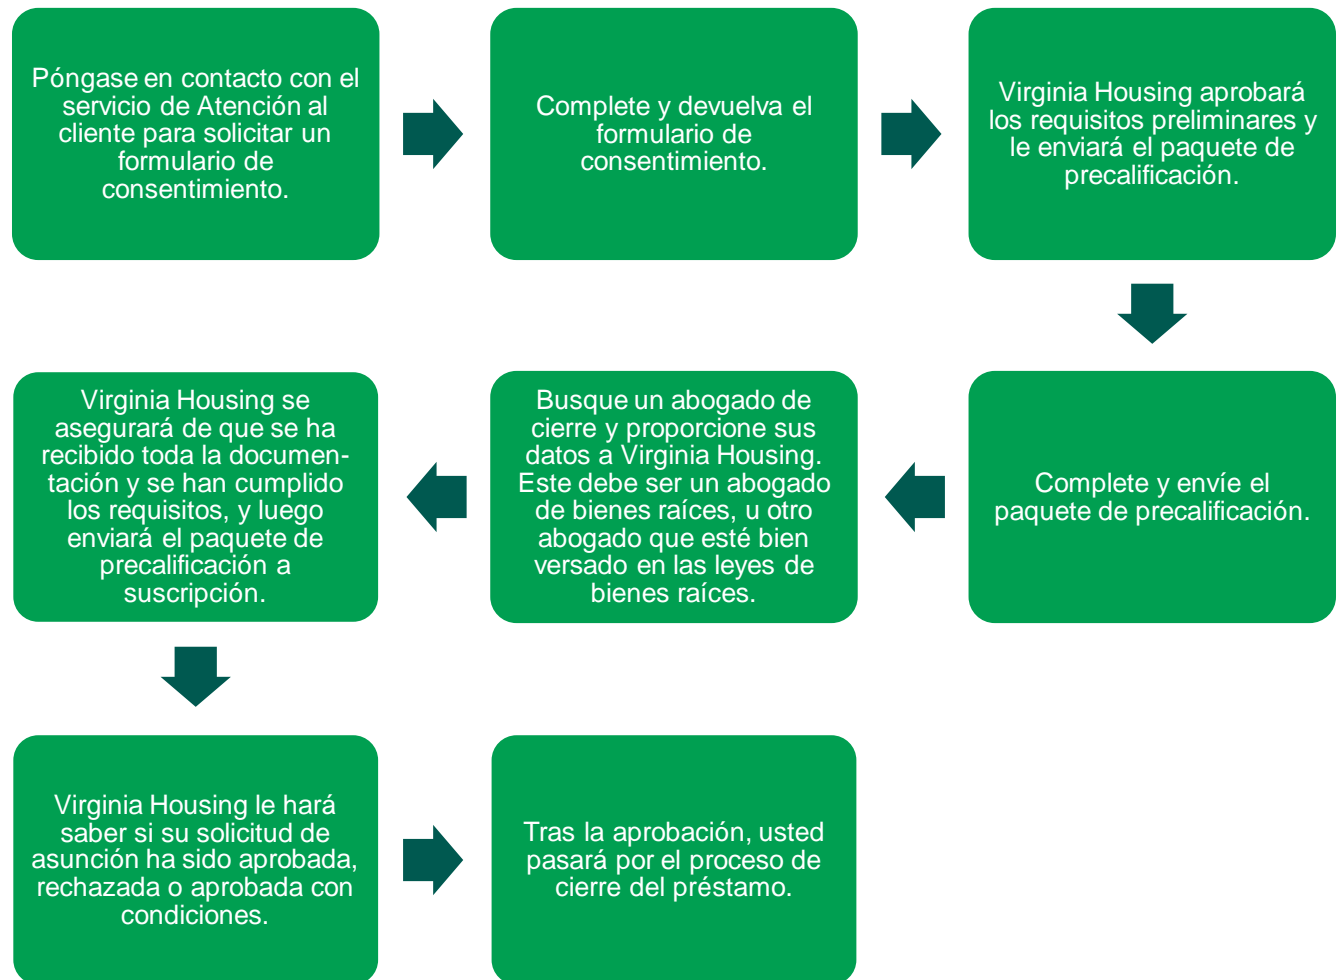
Póngase en contacto con el servicio de Atención al cliente para solicitar un formulario de consentimiento.

Complete y devuelva el formulario de consentimiento.

Virginia Housing aprobará los requisitos preliminares y le enviará el paquete de precalificación.

Complete y envíe el paquete de precalificación.

Busque un abogado de cierre y proporcione sus datos a Virginia Housing. Este debe ser un abogado de bienes raíces, u otro abogado que esté bien versado en las leyes de bienes raíces.

Virginia Housing se asegurará de que se ha recibido toda la documentación y se han cumplido los requisitos, y luego enviará el paquete de precalificación a suscripción.

Virginia Housing le hará saber si su solicitud de asunción ha sido aprobada, rechazada o aprobada con condiciones.

Tras la aprobación, usted pasará por el proceso de cierre del préstamo.